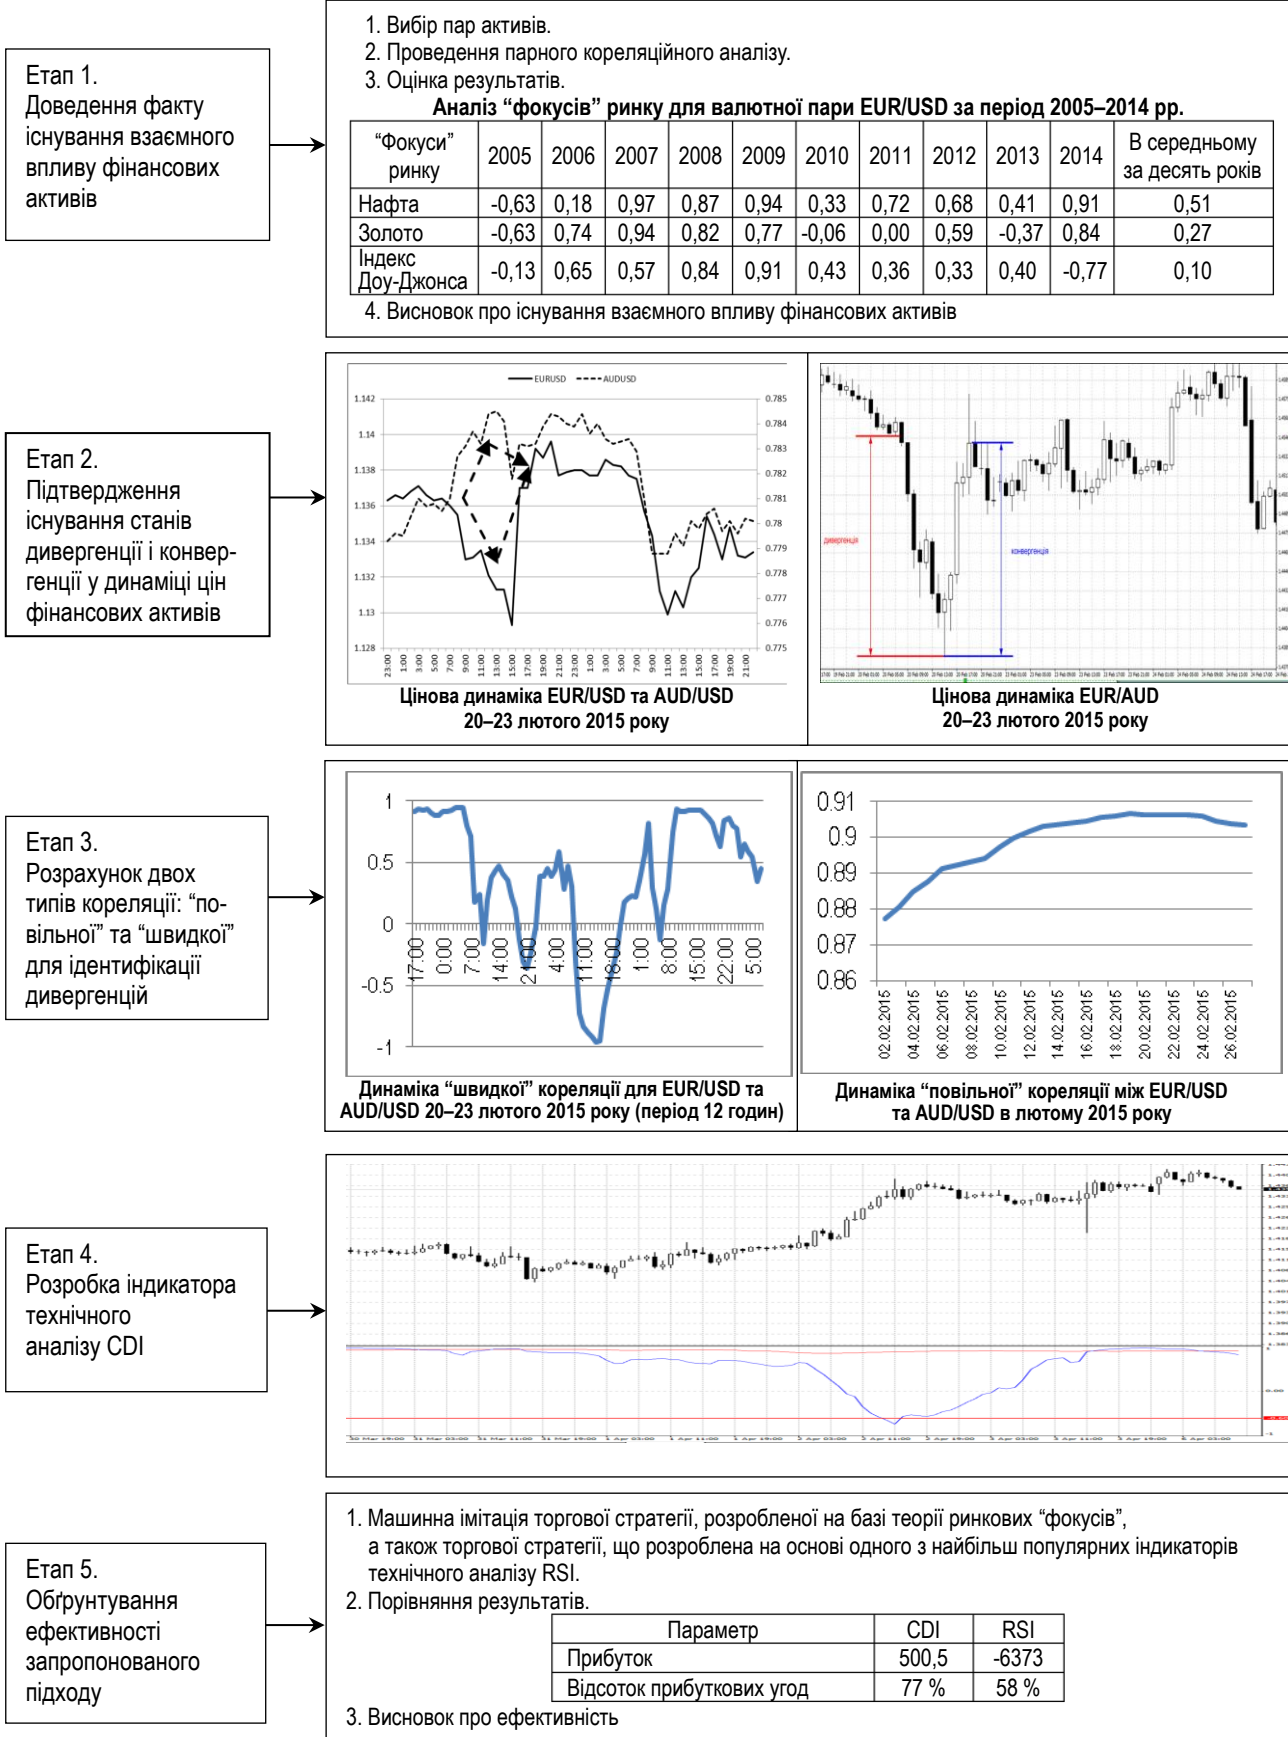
Етап 1.
Доведення факту існування взаємного впливу фінансових активів

1. Вибір пар активів.
2. Проведення парного кореляційного аналізу.
3. Оцінка результатів.

Аналіз “фокусів” ринку для валютної пари EUR/USD за період 2005–2014 рр.

| “Фокуси” ринку | 2005 | 2006 | 2007 | 2008 | 2009 | 2010 | 2011 | 2012 | 2013 | 2014 | В середньому за десять років |
|---|---|---|---|---|---|---|---|---|---|---|---|
| Нафта | -0,63 | 0,18 | 0,97 | 0,87 | 0,94 | 0,33 | 0,72 | 0,68 | 0,41 | 0,91 | 0,51 |
| Золото | -0,63 | 0,74 | 0,94 | 0,82 | 0,77 | -0,06 | 0,00 | 0,59 | -0,37 | 0,84 | 0,27 |
| Індекс Доу-Джонса | -0,13 | 0,65 | 0,57 | 0,84 | 0,91 | 0,43 | 0,36 | 0,33 | 0,40 | -0,77 | 0,10 |

4. Висновок про існування взаємного впливу фінансових активів

Етап 2.
Підтвердження існування станів дивергенції і конвергенції у динаміці цін фінансових активів

EURUSD AUDUSD
1.142 1.14 1.138 1.136 1.134 1.132 1.13 1.128
0.785 0.784 0.783 0.782 0.781 0.78 0.779 0.778 0.777 0.776 0.775
Цінова динаміка EUR/USD та AUD/USD 20–23 лютого 2015 року

дивергенція
конвергенція
Цінова динаміка EUR/AUD 20–23 лютого 2015 року

Етап 3.
Розрахунок двох типів кореляції: “повільної” та “швидкої” для ідентифікації дивергенцій

1 0.5 0 -0.5 -1
17:00 0:00 7:00 14:00 21:00 4:00 11:00 18:00 1:00 8:00 15:00 22:00 5:00
Динаміка “швидкої” кореляції для EUR/USD та AUD/USD 20–23 лютого 2015 року (період 12 годин)

0.91 0.9 0.89 0.88 0.87 0.86
02.02.2015 04.02.2015 06.02.2015 08.02.2015 10.02.2015 12.02.2015 14.02.2015 16.02.2015 18.02.2015 20.02.2015 22.02.2015 24.02.2015 26.02.2015
Динаміка “повільної” кореляції між EUR/USD та AUD/USD в лютому 2015 року

Етап 4.
Розробка індикатора технічного аналізу CDI

Етап 5.
Обґрунтування ефективності запропонованого підходу

1. Машинна імітація торгової стратегії, розробленої на базі теорії ринкових “фокусів”, а також торгової стратегії, що розроблена на основі одного з найбільш популярних індикаторів технічного аналізу RSI.
2. Порівняння результатів.

| Параметр | CDI | RSI |
|---|---|---|
| Прибуток | 500,5 | -6373 |
| Відсоток прибуткових угод | 77 % | 58 % |

3. Висновок про ефективність